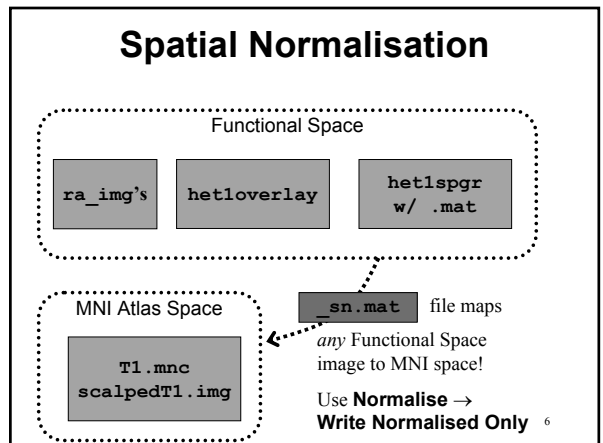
Spatial Normalisation

Functional Space

ra_img's

het1overlay

het1spgr w/ .mat

MNI Atlas Space

T1.mnc scalpedT1.img

_sn.mat file maps *any* Functional Space image to MNI space!

Use **Normalise** → **Write Normalised Only**

6